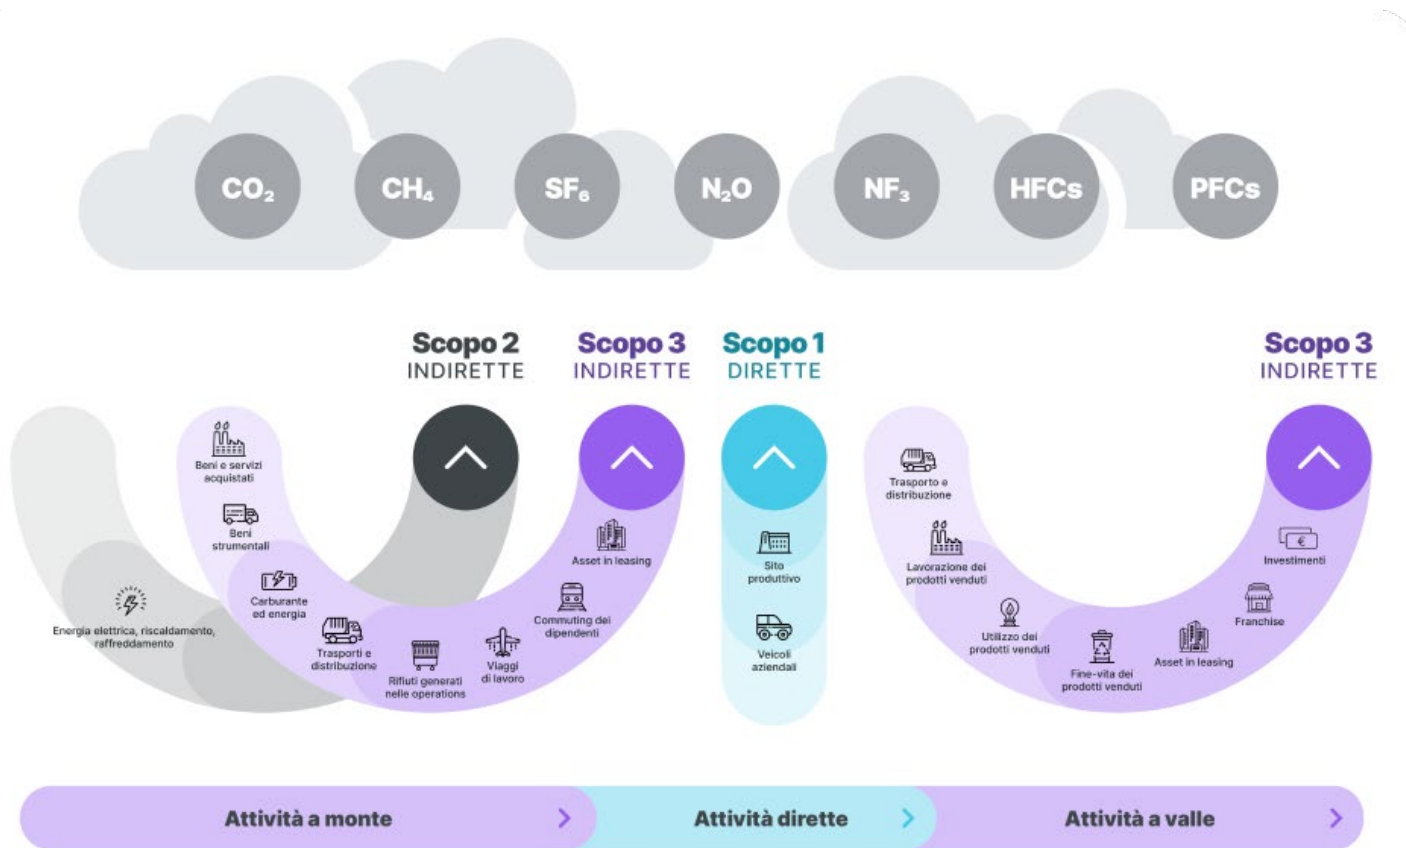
$CO_2$ $CH_4$ $SF_6$ $N_2O$ $NF_3$ HFCs PFCs

Scopo 2
INDIRETTE

Scopo 3
INDIRETTE

Scopo 1
DIRETTE

Scopo 3
INDIRETTE

Beni e servizi acquistati

Beni strumentali

Energia elettrica, riscaldamento, raffreddamento

Carburante ed energia

Trasporti e distribuzione

Rifiuti generati nelle operations

Viaggi di lavoro

Commuting dei dipendenti

Asset in leasing

Sito produttivo

Veicoli aziendali

Trasporto e distribuzione

Lavorazione dei prodotti venduti

Utilizzo dei prodotti venduti

Fine-vita dei prodotti venduti

Asset in leasing

Franchise

Investimenti

Attività a monte

Attività dirette

Attività a valle